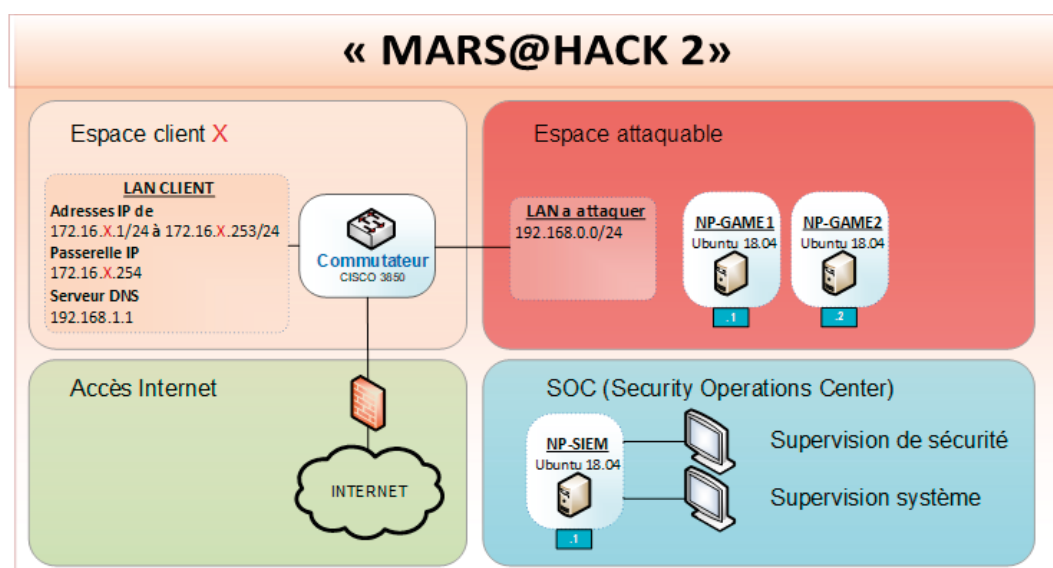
« MARS@HACK 2»

Espace client X

LAN CLIENT
Adresses IP de
172.16.X.1/24 à 172.16.X.253/24
Passerelle IP
172.16.X.254
Serveur DNS
192.168.1.1

Commutateur
CISCO 3850

Espace attaquable

LAN a attaquer
192.168.0.0/24

NP-GAME1
Ubuntu 18.04
.1

NP-GAME2
Ubuntu 18.04
.2

Accès Internet

INTERNET

SOC (Security Operations Center)

NP-SIEM
Ubuntu 18.04
.1

Supervision de sécurité

Supervision système